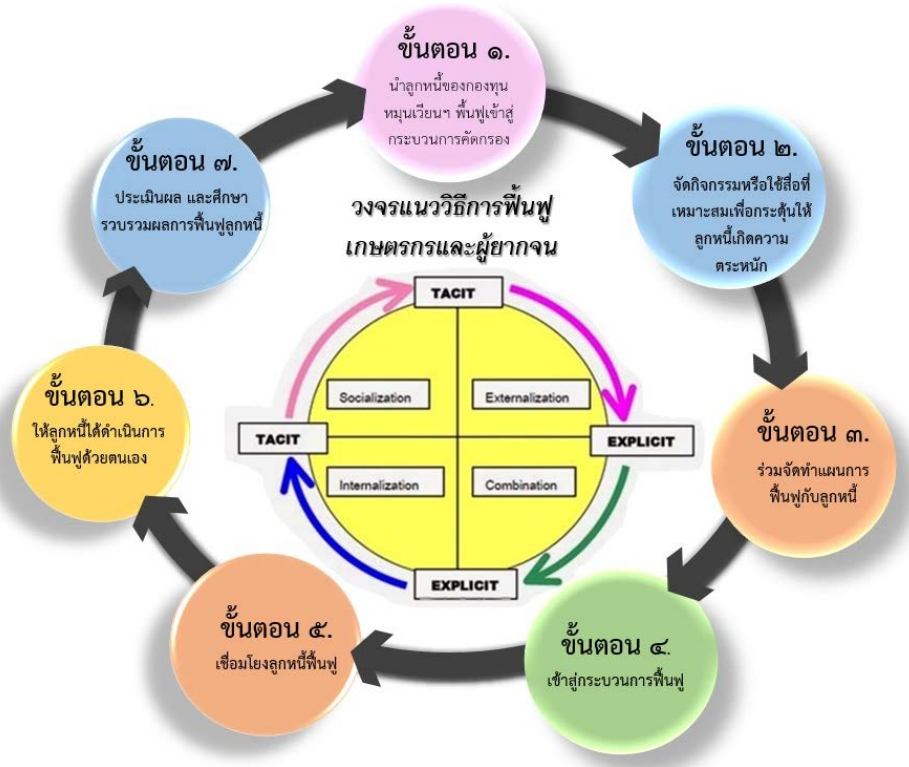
ขั้นตอน ๑.
นำลูกหนี้ของกองทุนหมุนเวียนฯ ฟื้นฟูเข้าสู่กระบวนการคัดกรอง

ขั้นตอน ๒.
จัดกิจกรรมหรือใช้สื่อที่เหมาะสมเพื่อกระตุ้นให้ลูกหนี้เกิดความตระหนัก

ขั้นตอน ๓.
ร่วมจัดทำแผนการฟื้นฟูกับลูกหนี้

ขั้นตอน ๔.
เข้าสู่กระบวนการฟื้นฟู

ขั้นตอน ๕.
เชื่อมโยงลูกหนี้ฟื้นฟู

ขั้นตอน ๖.
ให้ลูกหนี้ได้ดำเนินการฟื้นฟูด้วยตนเอง

ขั้นตอน ๗.
ประเมินผล และศึกษารวบรวมผลการฟื้นฟูลูกหนี้

วงจรแนววิธีการฟื้นฟูเกษตรกรและผู้ยากจน

TACIT
Socialization
Externalization
TACIT
EXPLICIT
Internalization
Combination
EXPLICIT